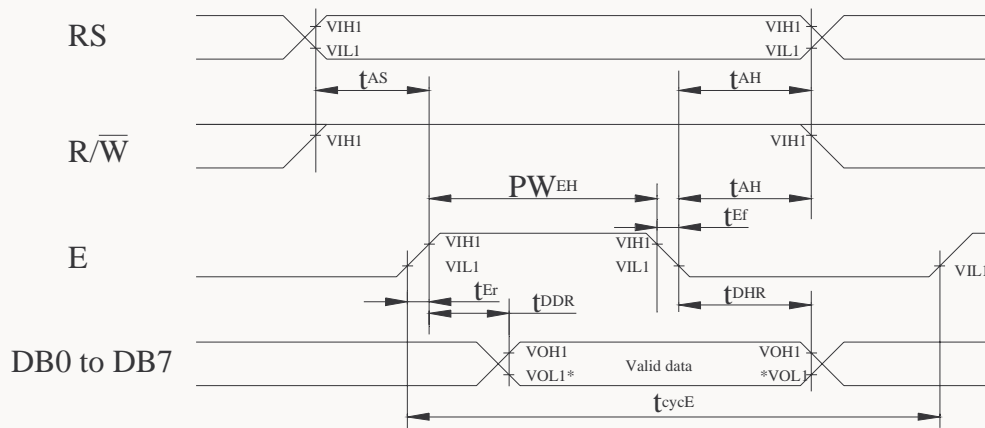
RS

VIH1
VIL1

VIH1
VIL1

$t_{AS}$

$t_{AH}$

$R/\overline{W}$

VIH1

VIH1

$PW_{EH}$

$t_{AH}$

$t_{Ef}$

E

VIH1
VIL1

VIH1
VIL1

VIL1

$t_{Er}$

$t_{DDR}$

$t_{DHR}$

DB0 to DB7

VOH1
VOL1*

Valid data

VOH1
*VOL1

$t_{cycE}$